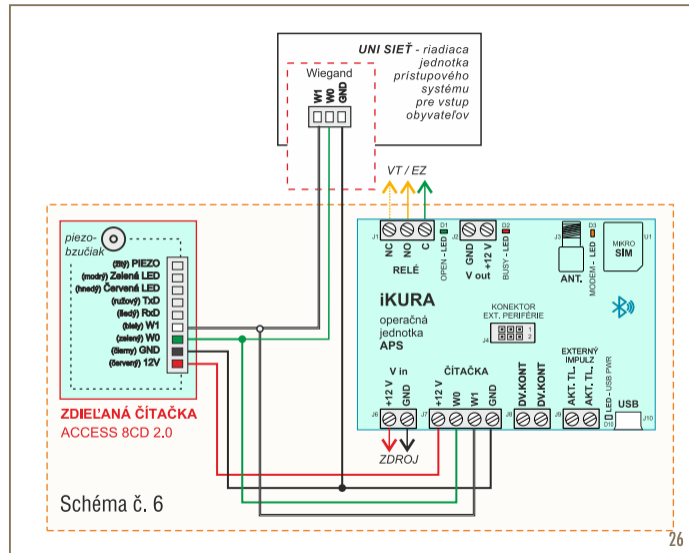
UNI SIEŤ - riadiaca jednotka prístupového systému pre vstup obyvateľov

Wiegand
W1
W0
GND

VT / EZ

piezobzučiak

(žltý) PIEZO
(modrý) Zelená LED
(hnedý) Červená LED
(ružový) TxD
(fialový) RxD
(biely) W1
(zelený) W0
(čierny) GND
(červený) 12V

ZDIEĽANÁ ČÍTAČKA
ACCESS 8CD 2.0

J1
NC
NO
C
RELÉ
D1
OPEN - LED
J2
GND
+12 V
V out
D2
BUSY - LED
J3
ANT.
D3
MODEM - LED
MIKRO SIM
U1

iKURA
operačná jednotka
APS

KONEKTOR EXT. PERIFÉRIE
J4
1
2

V in
J6
+12 V
GND

ČÍTAČKA
J7
+12 V
W0
W1
GND

J8
DV.KONT
DV.KONT

EXTERNÝ IMPULZ
J9
AKT. TL.
AKT. TL.
D10
LED - USB PWR
USB
J10

ZDROJ

Schéma č. 6

26